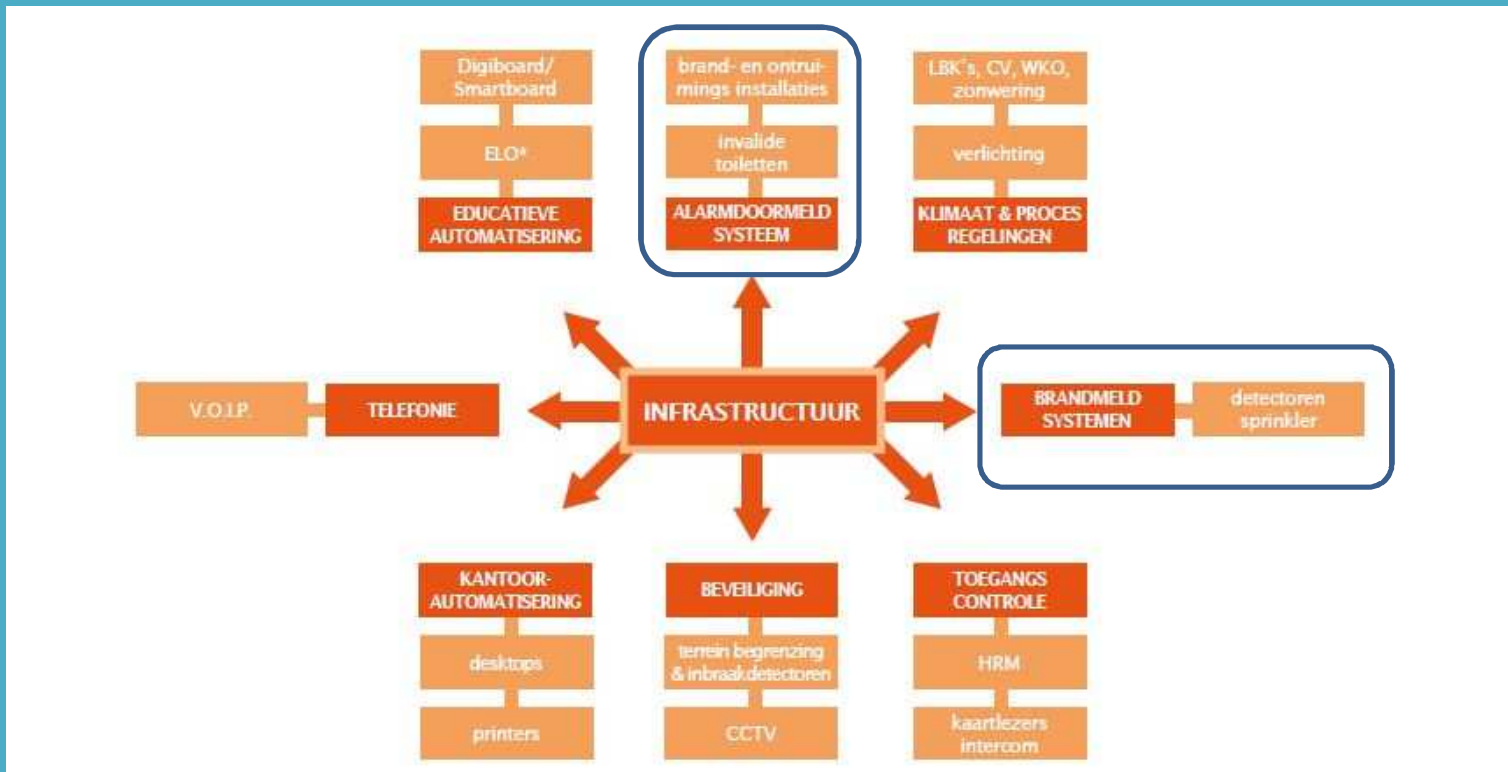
Digiboard/ Smartboard

ELO*

EDUCATIEVE AUTOMATISERING

brand- en ontruimings installaties

invalide toiletten

ALARMDOORMELD SYSTEEM

LBK's, CV, WKO, zonwering

verlichting

KLIMAAT & PROCES REGELINGEN

V.O.I.P.

TELEFONIE

INFRASTRUCTUUR

BRANDMELD SYSTEMEN

detectoren sprinkler

KANTOOR-AUTOMATISERING

desktops

printers

BEVEILIGING

terrein begrenzing & inbraakdetectoren

CCTV

TOEGANGS CONTROLE

HRM

kaartlezers intercom